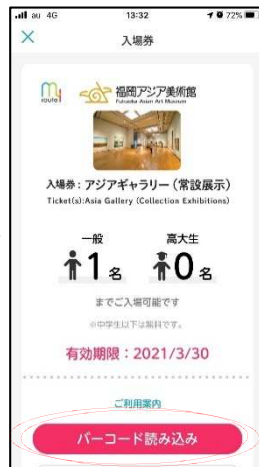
au 4G 13:32 72%

×

入場券

route

福岡アジア美術館
Fukuoka Asian Art Museum

入場券：アジアギャラリー（常設展示）
Ticket(s):Asia Gallery (Collection Exhibitions)

一般
1名

高大生
0名

までご入場可能です

※中学生以下は無料です。

有効期限：2021/3/30

ご利用案内

バーコード読み込み